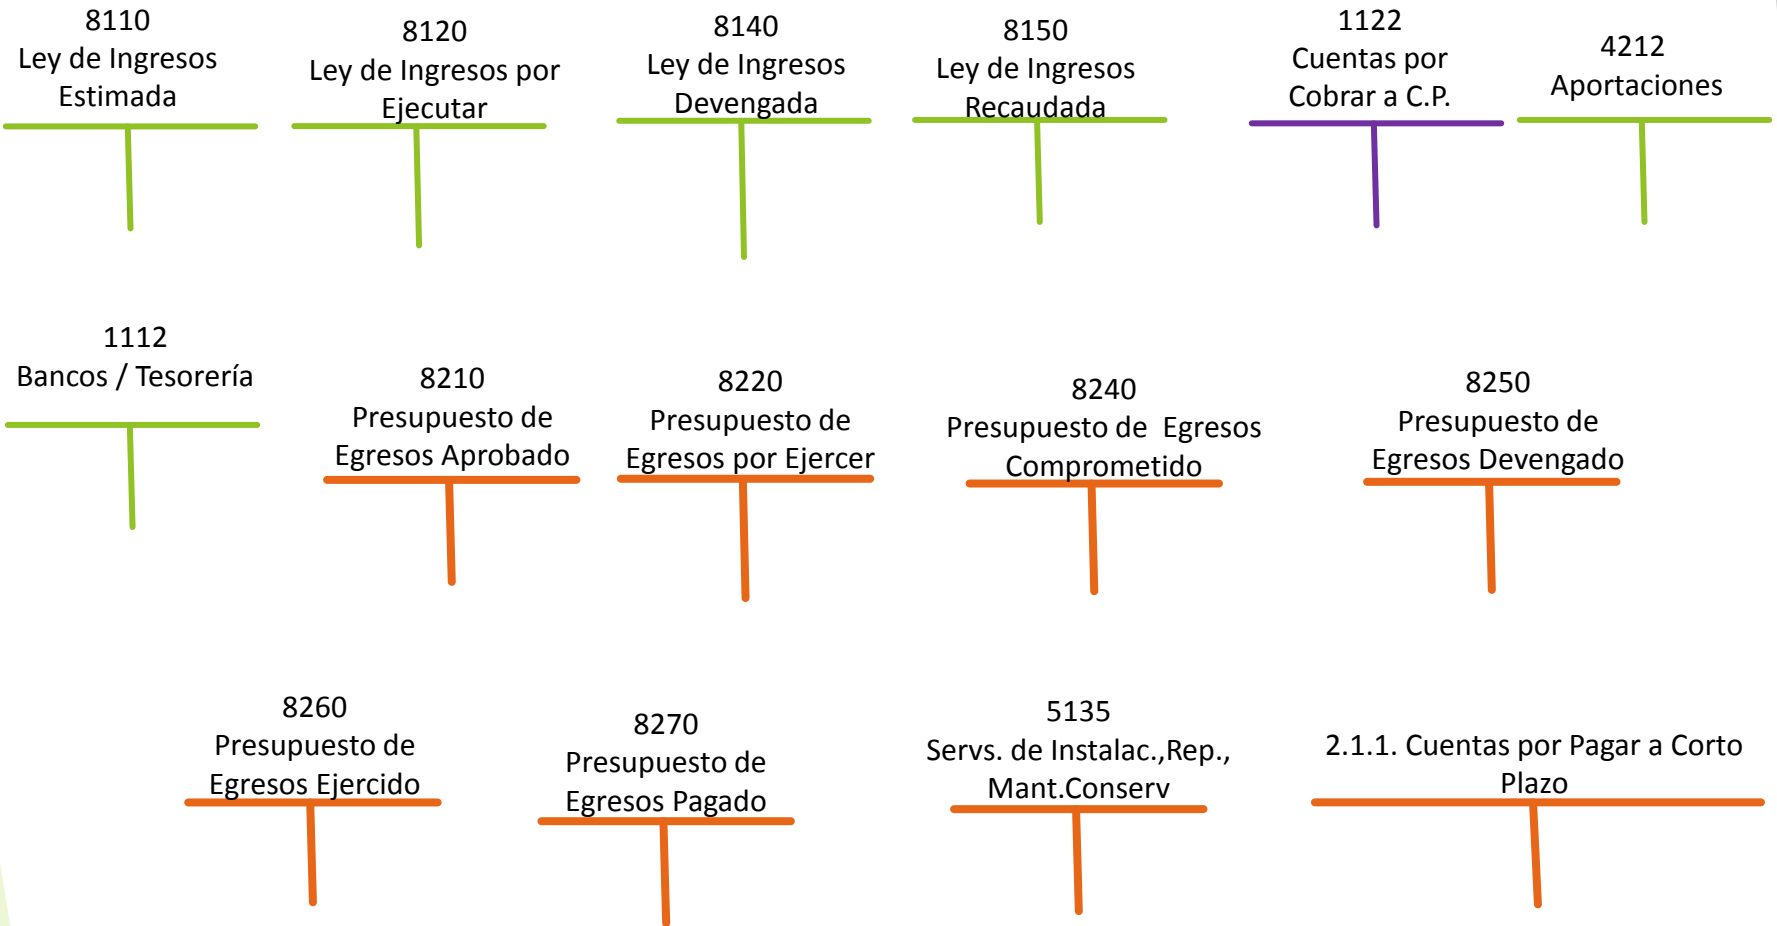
8110
Ley de Ingresos
Estimada

8120
Ley de Ingresos por
Ejecutar

8140
Ley de Ingresos
Devengada

8150
Ley de Ingresos
Recaudada

1122
Cuentas por
Cobrar a C.P.

4212
Aportaciones

1112
Bancos / Tesorería

8210
Presupuesto de
Egresos Aprobado

8220
Presupuesto de
Egresos por Ejercer

8240
Presupuesto de Egresos
Comprometido

8250
Presupuesto de
Egresos Devengado

8260
Presupuesto de
Egresos Ejercido

8270
Presupuesto de
Egresos Pagado

5135
Servs. de Instalac.,Rep.,
Mant.Conserv

2.1.1. Cuentas por Pagar a Corto
Plazo